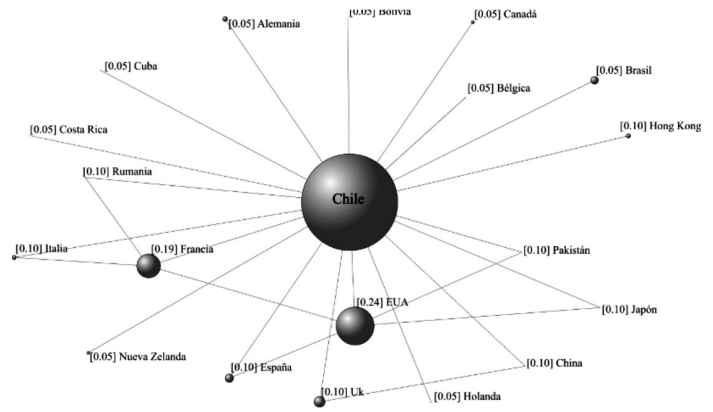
[0.05] Alemania

[0.05] Bolivia

[0.05] Canadá

[0.05] Cuba

[0.05] Bélgica

[0.05] Brasil

[0.05] Costa Rica

[0.10] Hong Kong

[0.10] Rumania

Chile

[0.10] Italia

[0.19] Francia

[0.10] Pakistán

[0.24] EUA

[0.10] Japón

[0.05] Nueva Zelanda

[0.10] España

[0.10] China

[0.10] Uk

[0.05] Holanda